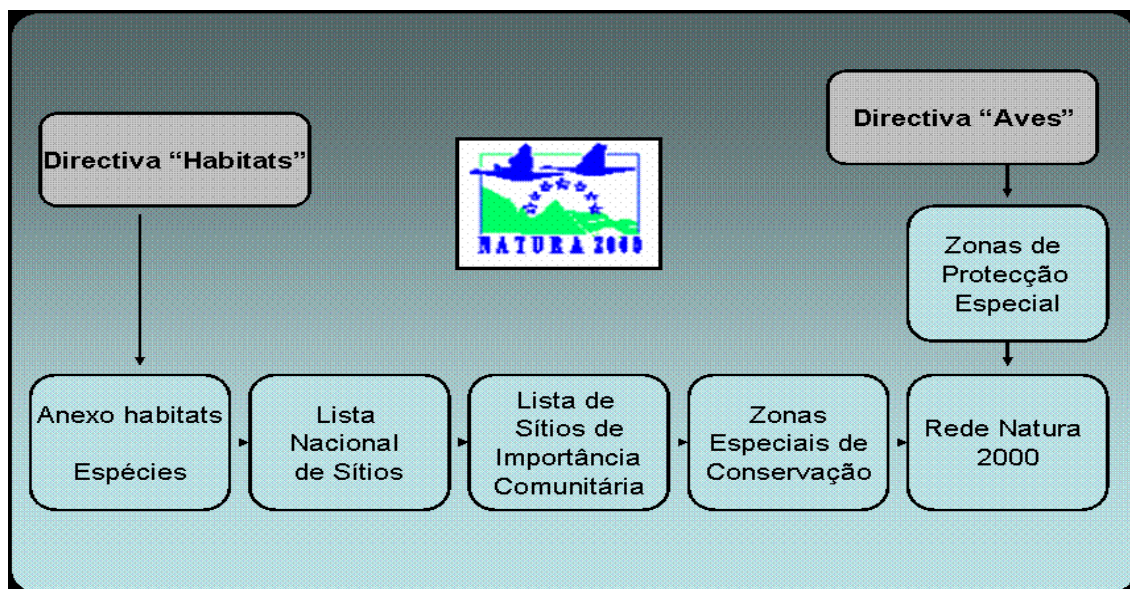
Directiva “Habitats”

NATURA 2000

Directiva “Aves”

Zonas de Protecção Especial

Anexo habitats

Espécies

Lista Nacional de Sítios

Lista de Sítios de Importância Comunitária

Zonas Especiais de Conservação

Rede Natura 2000